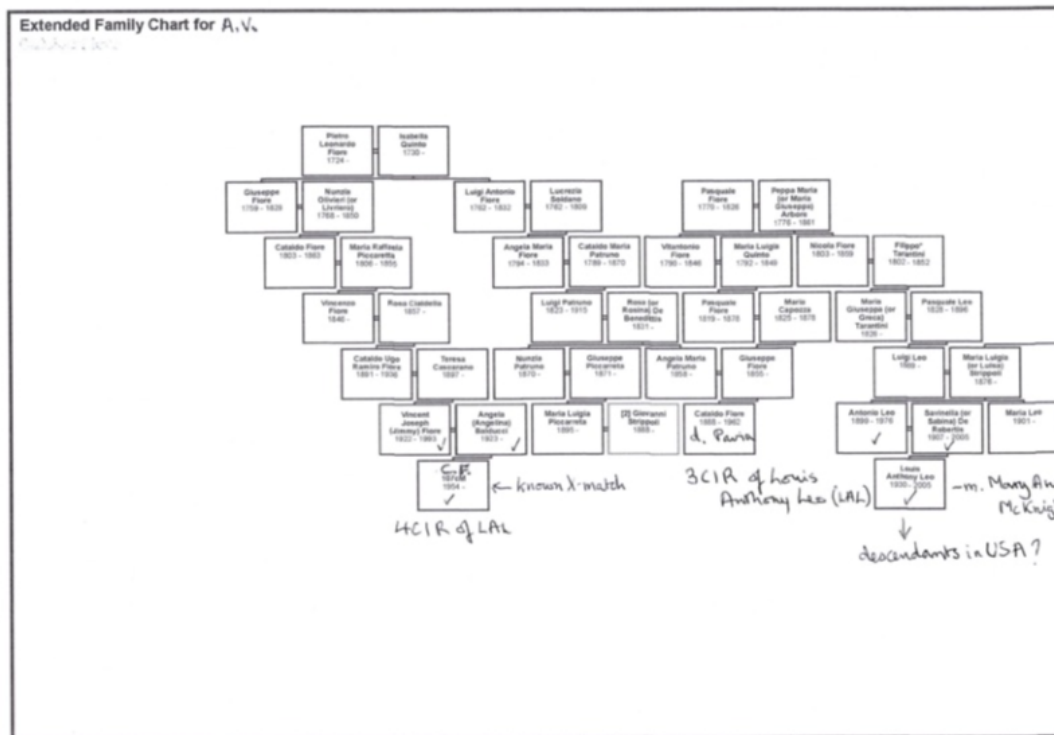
Extended Family Chart for A. V.
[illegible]

Pietro Leonardo Fiore 1724 -

Isabella Quinto 1730 -

Giuseppe Fiore 1759 - 1839

Nunzia Olivieri (or Livrieri) 1768 - 1850

Luigi Antonio Fiore 1762 - 1802

Lucrezia Saldano 1762 - 1809

Pasquale Fiore 1770 - 1838

Peppa Maria (or Maria Giuseppa) Arbore 1776 - 1861

Cataldo Fiore 1803 - 1883

Maria Raffaela Piccarreta 1806 - 1855

Angela Maria Fiore 1794 - 1833

Cataldo Maria Patruno 1789 - 1870

Vitantonio Fiore 1790 - 1846

Maria Luigia Quinto 1793 - 1849

Nicola Fiore 1803 - 1859

Filippo' Tarantini 1802 - 1852

Vincenzo Fiore 1840 -

Rosa Cialdella 1857 -

Luigi Patruno 1823 - 1915

Rosa (or Rosina) De Benedittis 1831 -

Pasquale Fiore 1819 - 1878

Maria Capozza 1825 - 1878

Maria Giuseppa (or Greca) Tarantini 1836 -

Pasquale Leo 1828 - 1896

Cataldo Ugo Ramiro Fiore 1891 - 1936

Teresa Cassarano 1897 -

Nunzia Patruno 1870 -

Giuseppe Piccarreta 1871 -

Angela Maria Patruno 1858 -

Giuseppe Fiore 1855 -

Luigi Leo 1869 -

Maria Luigia (or Luisa) Strippoli 1878 -

Vincent Joseph (Jimmy) Fiore 1922 - 1993 ✓

Angela (Angelina) Bonbucci 1923 - ✓

Maria Luigia Piccarreta 1895 -

[2] Giovanni Strippoli 1888 -

Cataldo Fiore 1888 - 1962
d. Pavia

Antonio Leo 1899 - 1976 ✓

Savinella (or Sabina) De Robertis 1907 - 2005 ✓

Maria Leo 1901 -

C.F. 1954 - ✓
← known X-match

4C1R of LAL

3C1R of Louis Anthony Leo (LAL)

Louis Anthony Leo 1930 - 2005
—m. Mary An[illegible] McKnig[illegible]

↓
descendants in USA?